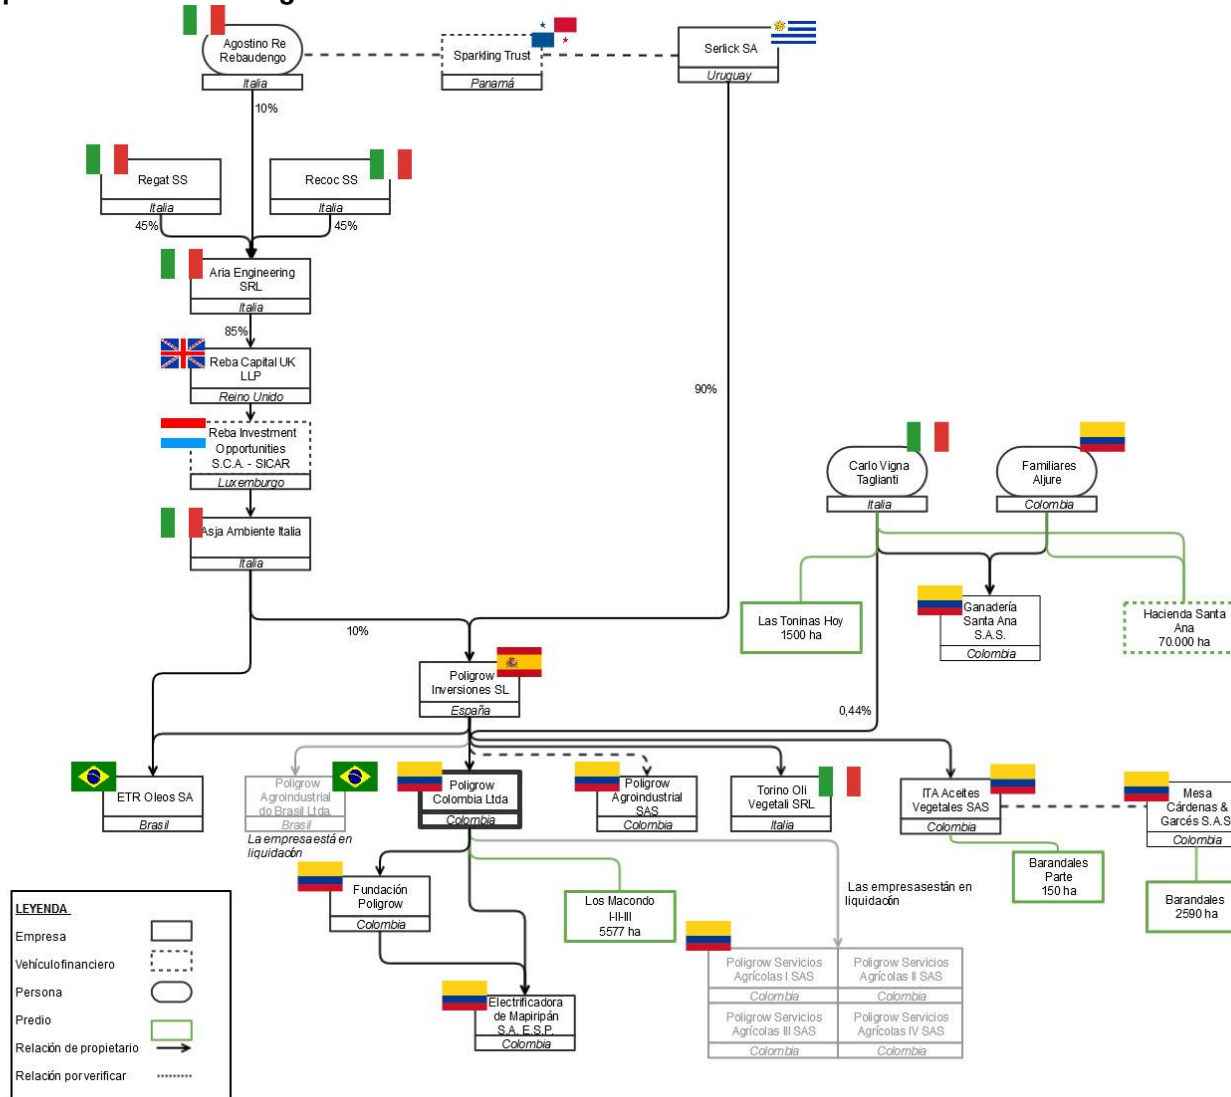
Agostino Re Rebaudengo
Italia
Sparkling Trust
Panamá
Serlick SA
Uruguay
10%
Regat SS
Italia
Recoc SS
Italia
45%
45%
Aria Engineering SRL
Italia
85%
Reba Capital UK LLP
Reino Unido
Reba Investment Opportunities S.C.A. - SICAR
Luxemburgo
Asja Ambiente Italia
Italia
90%
Carlo Vigna Taglianti
Italia
Familiares Aljure
Colombia
Las Toninas Hoy
1500 ha
Ganadería Santa Ana S.A.S.
Colombia
Hacienda Santa Ana
70.000 ha
10%
Poligrow Inversiones SL
España
0,44%
ETR Oleos SA
Brasil
Poligrow Agroindustrial do Brasil Ltda.
Brasil
La empresa está en liquidación
Poligrow Colombia Ltda
Colombia
Poligrow Agroindustrial SAS
Colombia
Torino Oli Vegetali SRL
Italia
ITA Aceites Vegetales SAS
Colombia
Mesa Cárdenas & Garcés S.A.S
Colombia
Barandales Parte
150 ha
Barandales
2590 ha
Fundación Poligrow
Colombia
Los Macondo I-II-III
5577 ha
Las empresas están en liquidación
Poligrow Servicios Agrícolas I SAS
Colombia
Poligrow Servicios Agrícolas II SAS
Colombia
Poligrow Servicios Agrícolas III SAS
Colombia
Poligrow Servicios Agrícolas IV SAS
Colombia
Electrificadora de Mapiripán S.A. E.S.P.
Colombia
LEYENDA
Empresa
Vehículo financiero
Persona
Predio
Relación de propietario
Relación por verificar